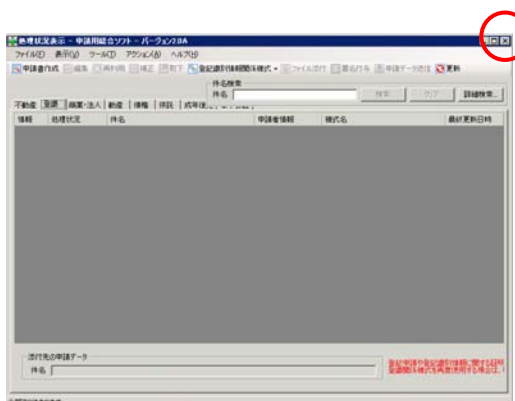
処理状況表示 - 申請用総合ソフト - バージョン2.0A

ファイル(F) 表示(V) ツール(T) アクション(A) ヘルプ(H)

申請書作成 編集 再利用 補正 取下 登記識別情報関係様式 ファイル添付 署名付与 申請データ送信 更新

件名検索
件名 検索 クリア 詳細検索...

不動産 登記 商業・法人 動産 債権 供託 成年後見 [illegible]

| 情報 | 処理状況 | 件名 | 申請者情報 | 様式名 | 最終更新日時 |
|---|---|---|---|---|---|

添付先の申請データ
件名

登記申請や登記識別情報に関する証明 登記関係様式等両面使用する場合は、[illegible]